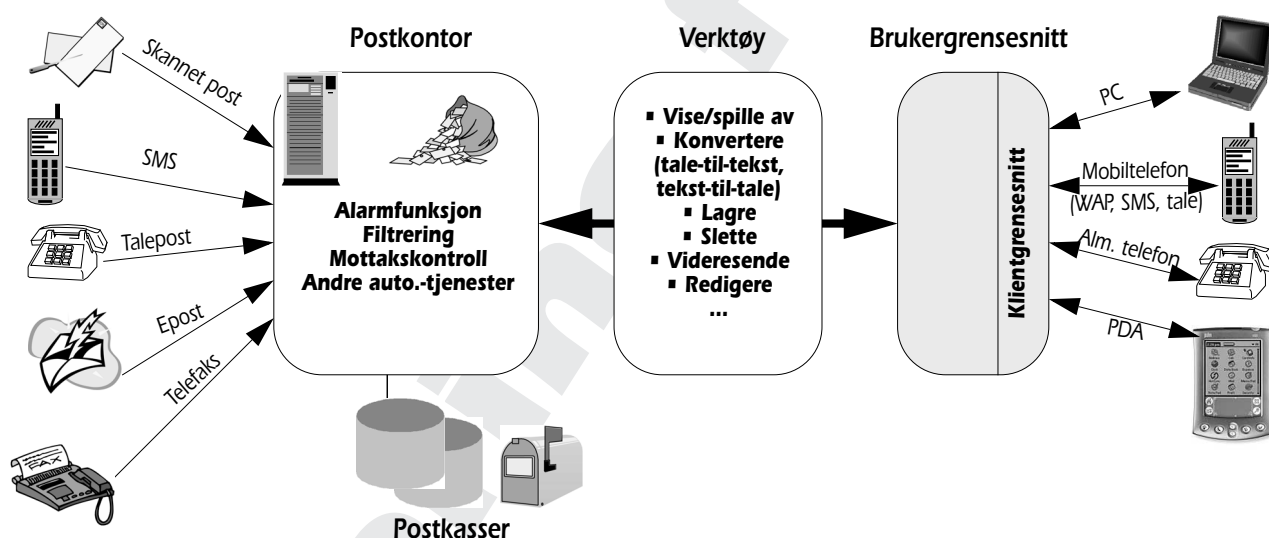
Postkontor

Verktøy

Brukergrensesnitt

Skannet post

SMS

Talepost

Epost

Telefaks

FAX

Alarmfunksjon
Filtrering
Mottakskontroll
Andre auto.-tjenester

▪ Vise/spille av
▪ Konvertere
(tale-til-tekst,
tekst-til-tale)
▪ Lagre
▪ Slette
▪ Videresende
▪ Redigere
...

Klientgrensesnitt

PC

Mobiltelefon
(WAP, SMS, tale)

Alm. telefon

PDA

Postkasser